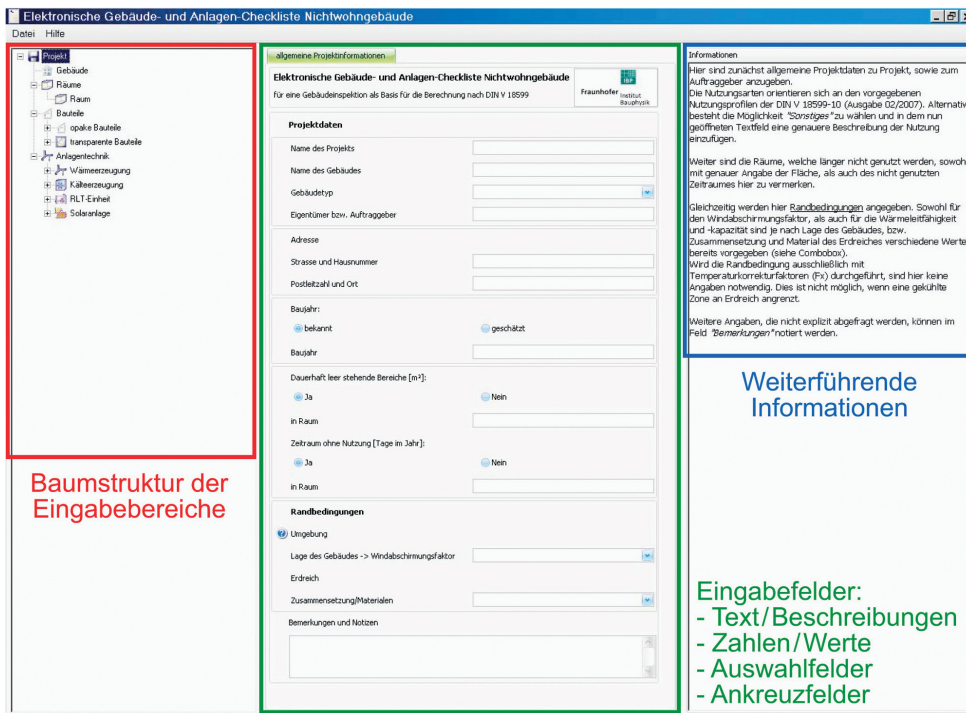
Elektronische Gebäude- und Anlagen-Checkliste Nichtwohngebäude

Datei Hilfe

Projekt
Gebäude
Räume
Raum
Bauteile
opake Bauteile
transparente Bauteile
Anlagentechnik
Wärmeerzeugung
Kälteerzeugung
RLT-Einheit
Solaranlage

Baumstruktur der Eingabebereiche

allgemeine Projektinformationen

Elektronische Gebäude- und Anlagen-Checkliste Nichtwohngebäude
für eine Gebäudeinspektion als Basis für die Berechnung nach DIN V 18599

Fraunhofer Institut Bauphysik IBP

Projektdaten
Name des Projekts
Name des Gebäudes
Gebäudetyp
Eigentümer bzw. Auftraggeber

Adresse
Strasse und Hausnummer
Postleitzahl und Ort

Baujahr:
bekannt
geschätzt
Baujahr

Dauerhaft leer stehende Bereiche [m²]:
Ja
Nein
in Raum
Zeitraum ohne Nutzung [Tage im Jahr]:
Ja
Nein
in Raum

Randbedingungen
Umgebung
Lage des Gebäudes -> Windabschirmungsfaktor
Erdreich
Zusammensetzung/Materialen

Bemerkungen und Notizen

Informationen
Hier sind zunächst allgemeine Projektdaten zu Projekt, sowie zum Auftraggeber anzugeben.
Die Nutzungsarten orientieren sich an den vorgegebenen Nutzungsprofilen der DIN V 18599-10 (Ausgabe 02/2007). Alternativ besteht die Möglichkeit "Sonstiges" zu wählen und in dem nun geöffneten Textfeld eine genauere Beschreibung der Nutzung einzufügen.

Weiter sind die Räume, welche länger nicht genutzt werden, sowohl mit genauer Angabe der Fläche, als auch des nicht genutzten Zeitraumes hier zu vermerken.

Gleichzeitig werden hier Randbedingungen angegeben. Sowohl für den Windabschirmungsfaktor, als auch für die Wärmeleitfähigkeit und -kapazität sind je nach Lage des Gebäudes, bzw. Zusammensetzung und Material des Erdreiches verschiedene Werte bereits vorgegeben (siehe Combobox).
Wird die Randbedingung ausschließlich mit Temperaturkorrekturfaktoren (Fx) durchgeführt, sind hier keine Angaben notwendig. Dies ist nicht möglich, wenn eine gekühlte Zone an Erdreich angrenzt.

Weitere Angaben, die nicht explizit abgefragt werden, können im Feld "Bemerkungen" notiert werden.

Weiterführende Informationen

Eingabefelder:
- Text/Beschreibungen
- Zahlen/Werte
- Auswahlfelder
- Ankreuzfelder